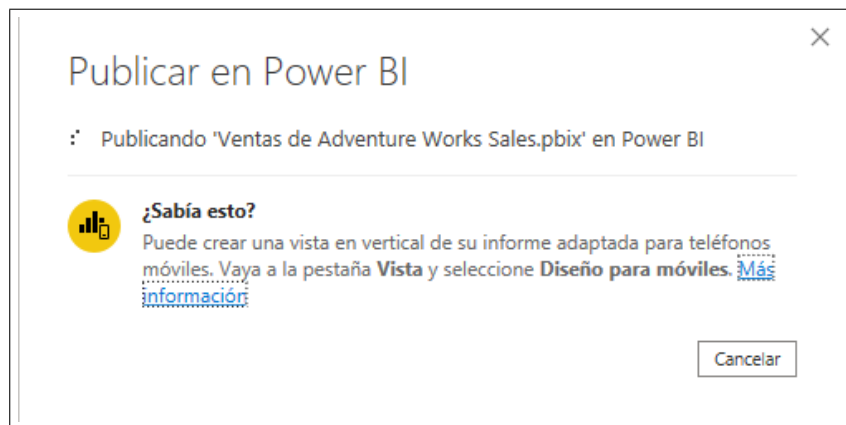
Publicar en Power BI

Publicando 'Ventas de Adventure Works Sales.pbix' en Power BI

¿Sabía esto?

Puede crear una vista en vertical de su informe adaptada para teléfonos móviles. Vaya a la pestaña **Vista** y seleccione **Diseño para móviles**. Más información

Cancelar